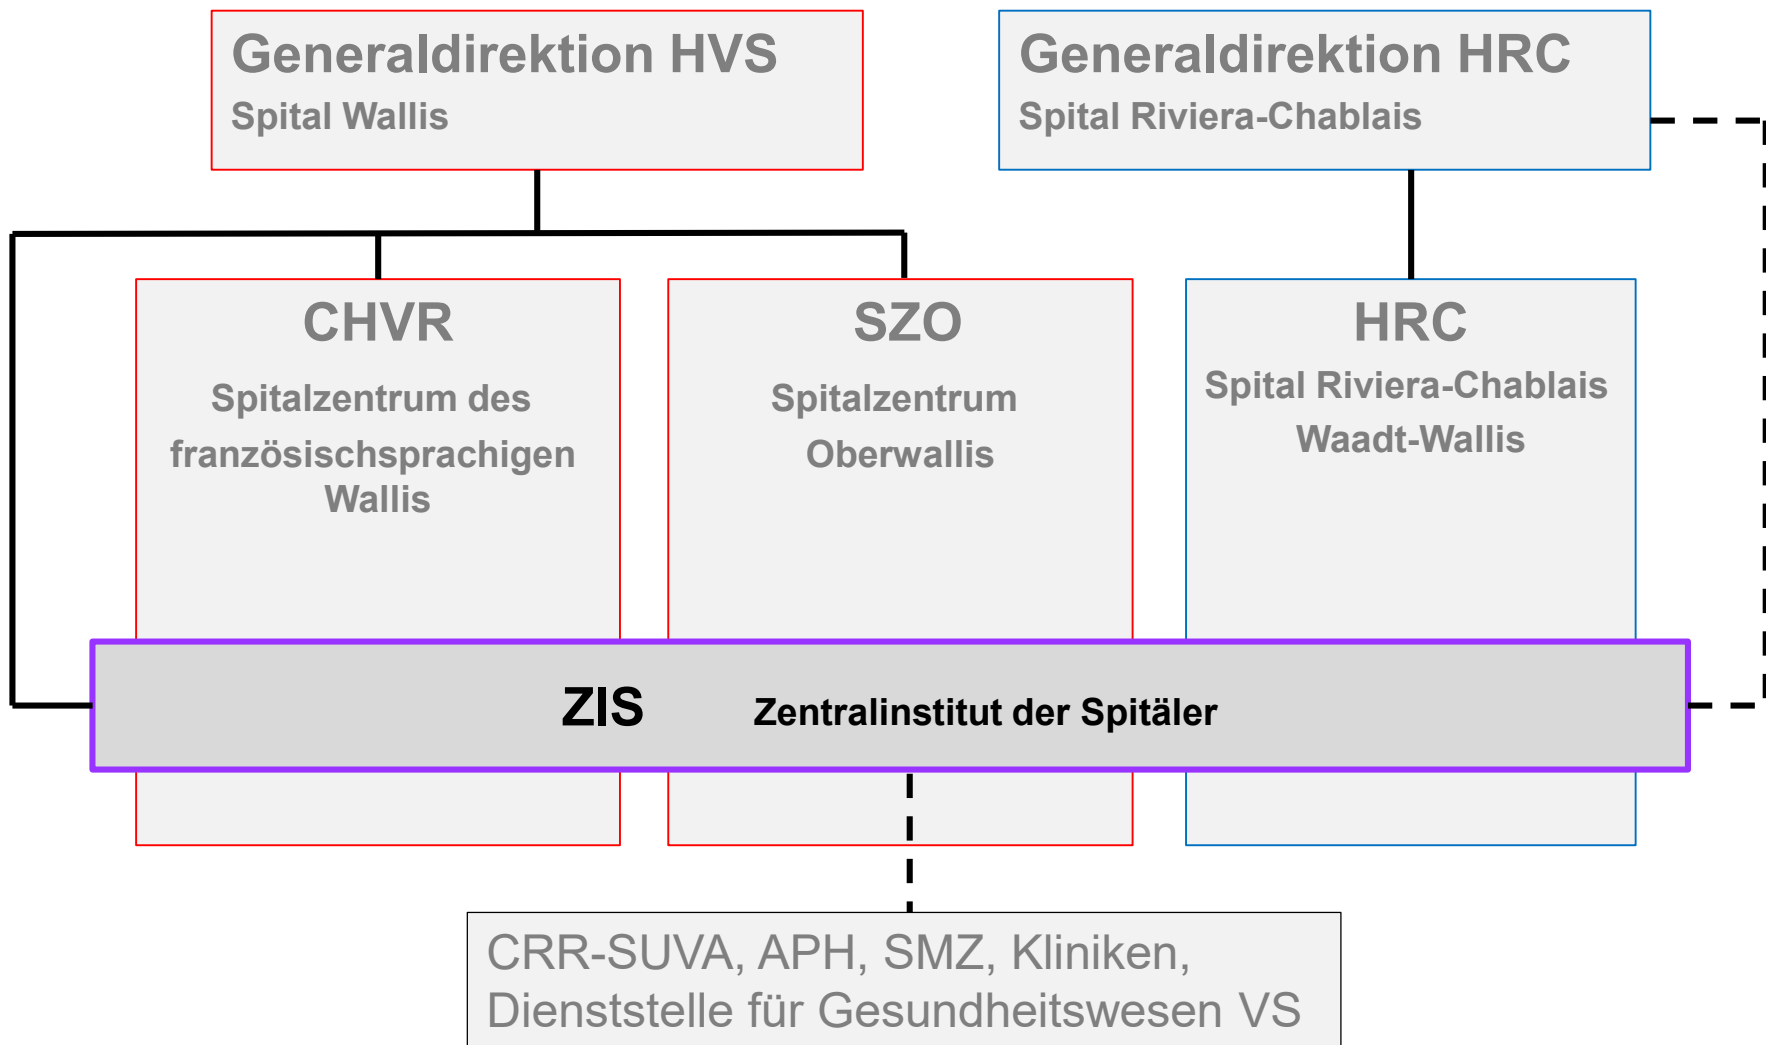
Generaldirektion HVS
Spital Wallis

Generaldirektion HRC
Spital Riviera-Chablais

CHVR
Spitalzentrum des französischsprachigen Wallis

SZO
Spitalzentrum Oberwallis

HRC
Spital Riviera-Chablais Waadt-Wallis

ZIS Zentralinstitut der Spitäler

CRR-SUVA, APH, SMZ, Kliniken, Dienststelle für Gesundheitswesen VS